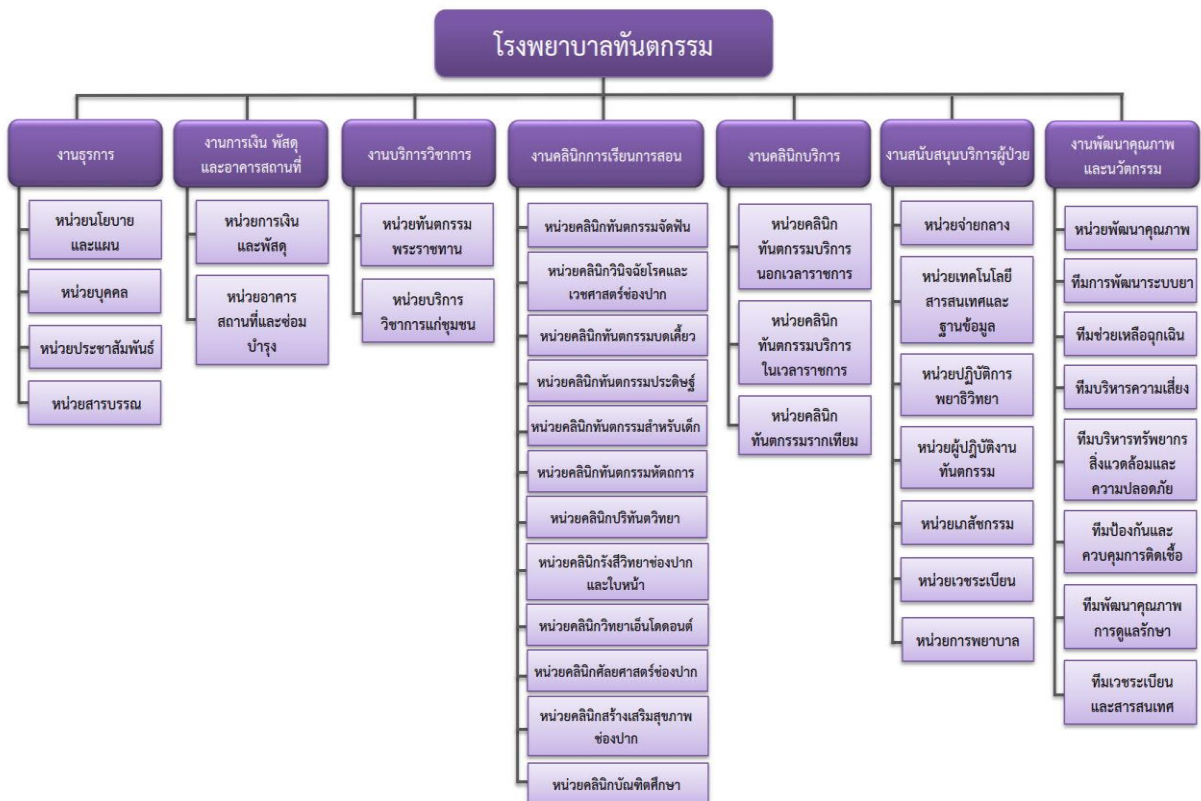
โรงพยาบาลทันตกรรม

งานธุรการ

หน่วยนโยบายและแผน

หน่วยบุคคล

หน่วยประชาสัมพันธ์

หน่วยสารบรรณ

งานการเงิน พัสดุและอาคารสถานที่

หน่วยการเงินและพัสดุ

หน่วยอาคารสถานที่และซ่อมบำรุง

งานบริการวิชาการ

หน่วยทันตกรรมพระราชทาน

หน่วยบริการวิชาการแก่ชุมชน

งานคลินิกการเรียนการสอน

หน่วยคลินิกทันตกรรมจัดฟัน

หน่วยคลินิกวินิจฉัยโรคและเวชศาสตร์ช่องปาก

หน่วยคลินิกทันตกรรมบดเคี้ยว

หน่วยคลินิกทันตกรรมประดิษฐ์

หน่วยคลินิกทันตกรรมสำหรับเด็ก

หน่วยคลินิกทันตกรรมหัตถการ

หน่วยคลินิกปริทันตวิทยา

หน่วยคลินิกรังสีวิทยาช่องปากและใบหน้า

หน่วยคลินิกวิทยาเอ็นโดดอนต์

หน่วยคลินิกศัลยศาสตร์ช่องปาก

หน่วยคลินิกสร้างเสริมสุขภาพช่องปาก

หน่วยคลินิกบัณฑิตศึกษา

งานคลินิกบริการ

หน่วยคลินิกทันตกรรมบริการนอกเวลาราชการ

หน่วยคลินิกทันตกรรมบริการในเวลาราชการ

หน่วยคลินิกทันตกรรมรากเทียม

งานสนับสนุนบริการผู้ป่วย

หน่วยจ่ายกลาง

หน่วยเทคโนโลยีสารสนเทศและฐานข้อมูล

หน่วยปฏิบัติการพยาธิวิทยา

หน่วยผู้ปฏิบัติงานทันตกรรม

หน่วยเภสัชกรรม

หน่วยเวชระเบียน

หน่วยการพยาบาล

งานพัฒนาคุณภาพและนวัตกรรม

หน่วยพัฒนาคุณภาพ

ทีมการพัฒนาระบบยา

ทีมช่วยเหลือฉุกเฉิน

ทีมบริหารความเสี่ยง

ทีมบริหารทรัพยากรสิ่งแวดล้อมและความปลอดภัย

ทีมป้องกันและควบคุมการติดเชื้อ

ทีมพัฒนาคุณภาพการดูแลรักษา

ทีมเวชระเบียนและสารสนเทศ